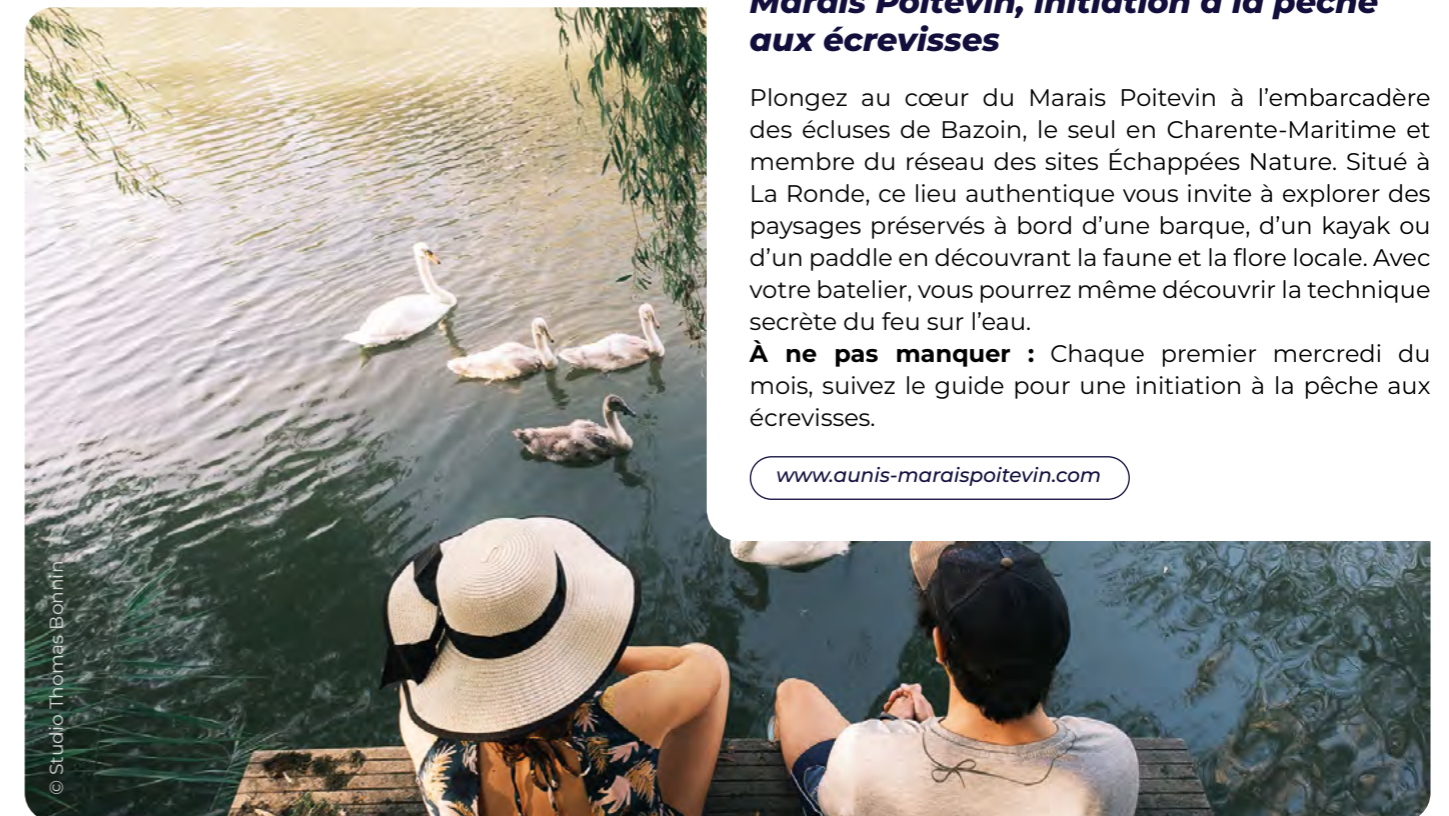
Marais Poitevin, initiation à la pêche aux écrevisses

Plongez au cœur du Marais Poitevin à l'embarcadère des écluses de Bazoin, le seul en Charente-Maritime et membre du réseau des sites Échappées Nature. Situé à La Ronde, ce lieu authentique vous invite à explorer des paysages préservés à bord d'une barque, d'un kayak ou d'un paddle en découvrant la faune et la flore locale. Avec votre batelier, vous pourrez même découvrir la technique secrète du feu sur l'eau.
**À ne pas manquer :** Chaque premier mercredi du mois, suivez le guide pour une initiation à la pêche aux écrevisses.

www.aunis-maraispoitevin.com

© Studio Thomas Bonnin